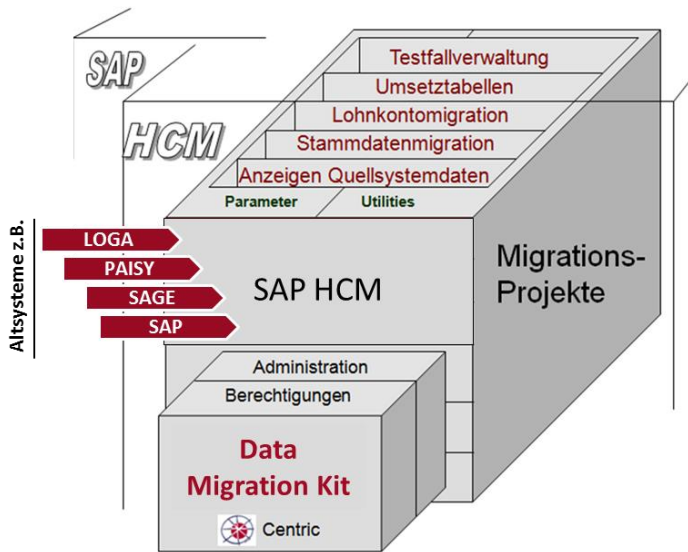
SAP

HCM

Testfallverwaltung
Umsetztabellen
Lohnkontomigration
Stammdatenmigration
Anzeigen Quellsystemdaten

Parameter
Utilities

Altsysteme z.B.

LOGA
PAISY
SAGE
SAP

SAP HCM

Migrations-Projekte

Administration
Berechtigungen

Data Migration Kit

Centric